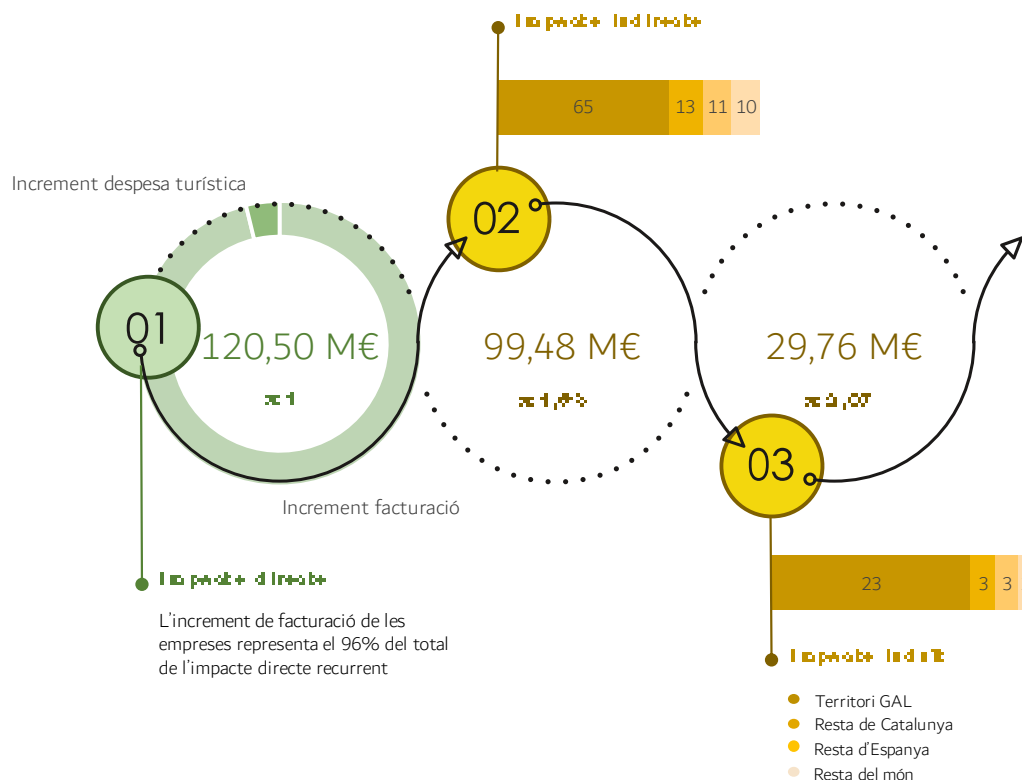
Impacte indirecte

| 65 | 13 | 11 | 10 |
|---|---|---|---|

Increment despesa turística

01

120,50 M€

x1

02

99,48 M€

x1,85

29,76 M€

x2,07

03

Increment facturació

| 23 | 3 | 3 |
|---|---|---|

Impacte directe

L'increment de facturació de les empreses representa el 96% del total de l'impacte directe recurrent

Impacte induït

Territori GAL
Resta de Catalunya
Resta d'Espanya
Resta del món